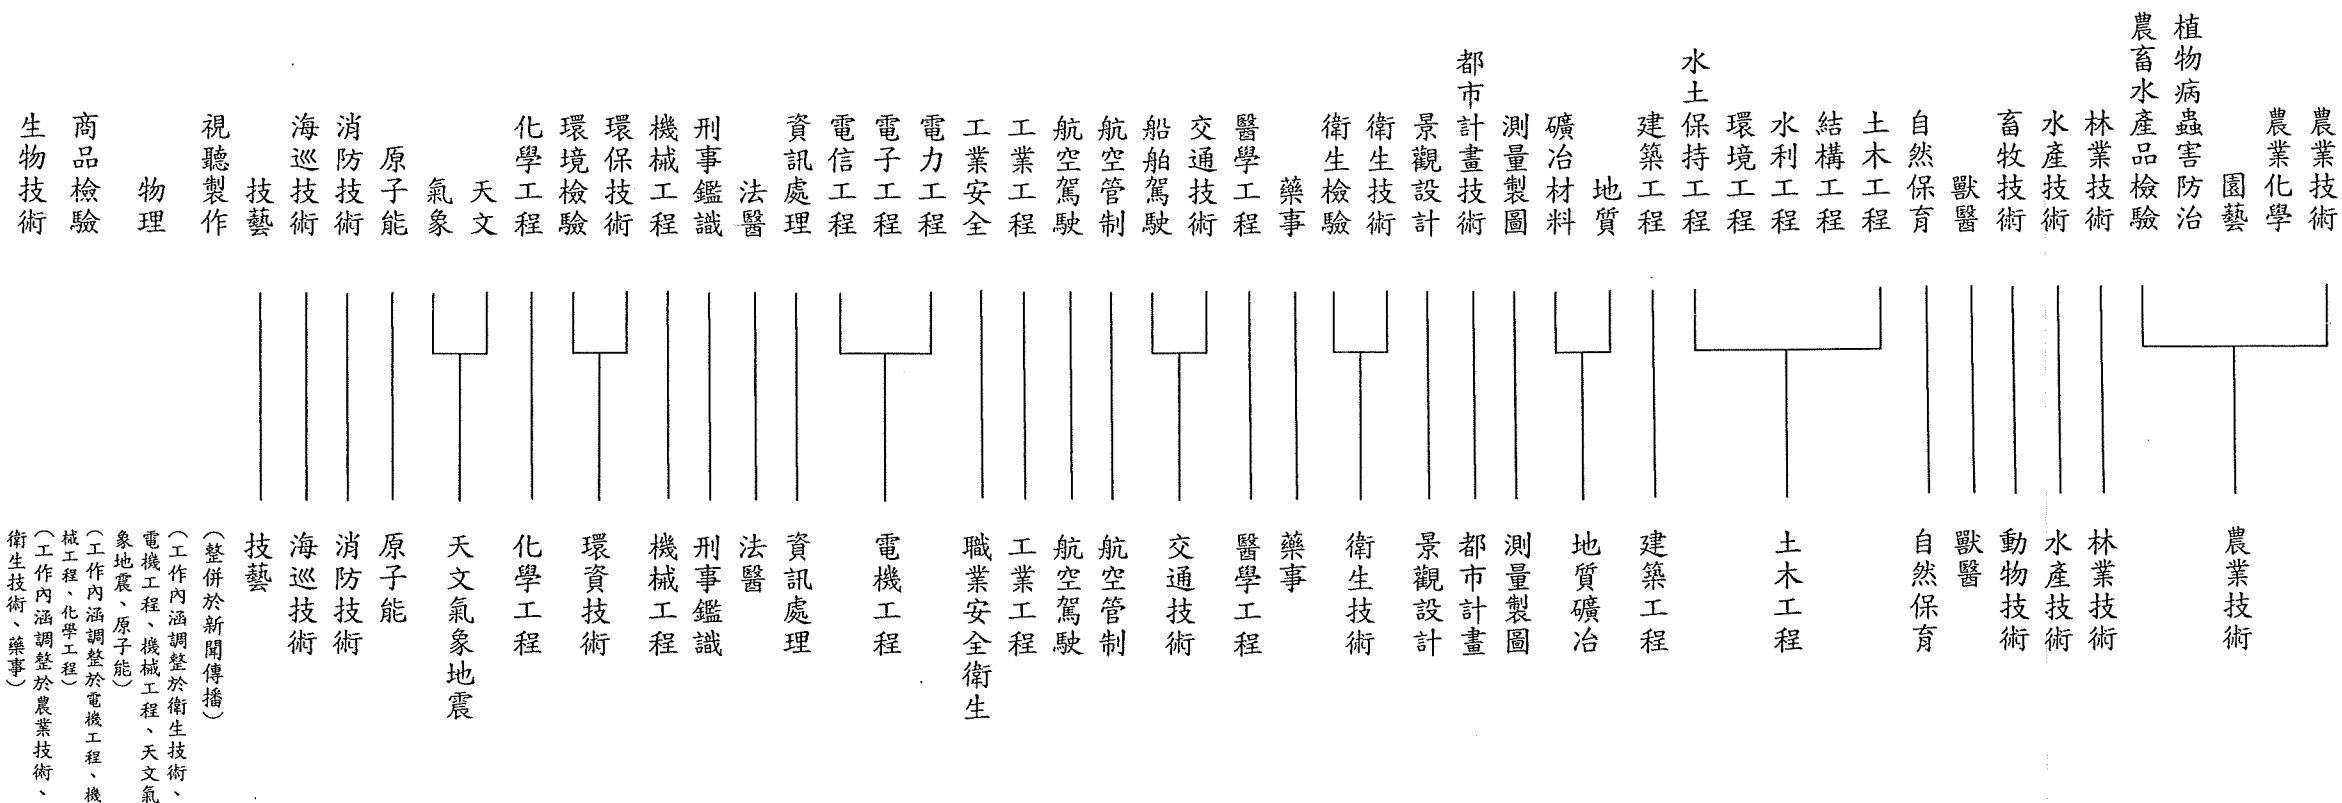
農業技術
農業化學
園藝
植物病蟲害防治
農畜水產品檢驗
林業技術
水產技術
畜牧技術
獸醫
自然保育
土木工程
結構工程
水利工程
環境工程
水土保持工程
建築工程
地質
礦冶材料
測量製圖
都市計畫技術
景觀設計
衛生技術
衛生檢驗
藥事
醫學工程
交通技術
船舶駕駛
航空管制
航空駕駛
工業工程
工業安全
電力工程
電子工程
電信工程
資訊處理
法醫
刑事鑑識
機械工程
環保技術
環境檢驗
化學工程
天文
氣象
原子能
消防技術
海巡技術
技藝
視聽製作
物理
商品檢驗
生物技術

農業技術
林業技術
水產技術
動物技術
獸醫
自然保育
土木工程
建築工程
地質礦冶
測量製圖
都市計畫
景觀設計
衛生技術
藥事
醫學工程
交通技術
航空管制
航空駕駛
工業工程
職業安全衛生
電機工程
資訊處理
法醫
刑事鑑識
機械工程
環資技術
化學工程
天文氣象地震
原子能
消防技術
海巡技術
技藝
(整併於新聞傳播)
(工作內涵調整於衛生技術、電機工程、機械工程、天文氣象地震、原子能)
(工作內涵調整於電機工程、機械工程、化學工程)
(工作內涵調整於農業技術、衛生技術、藥事)